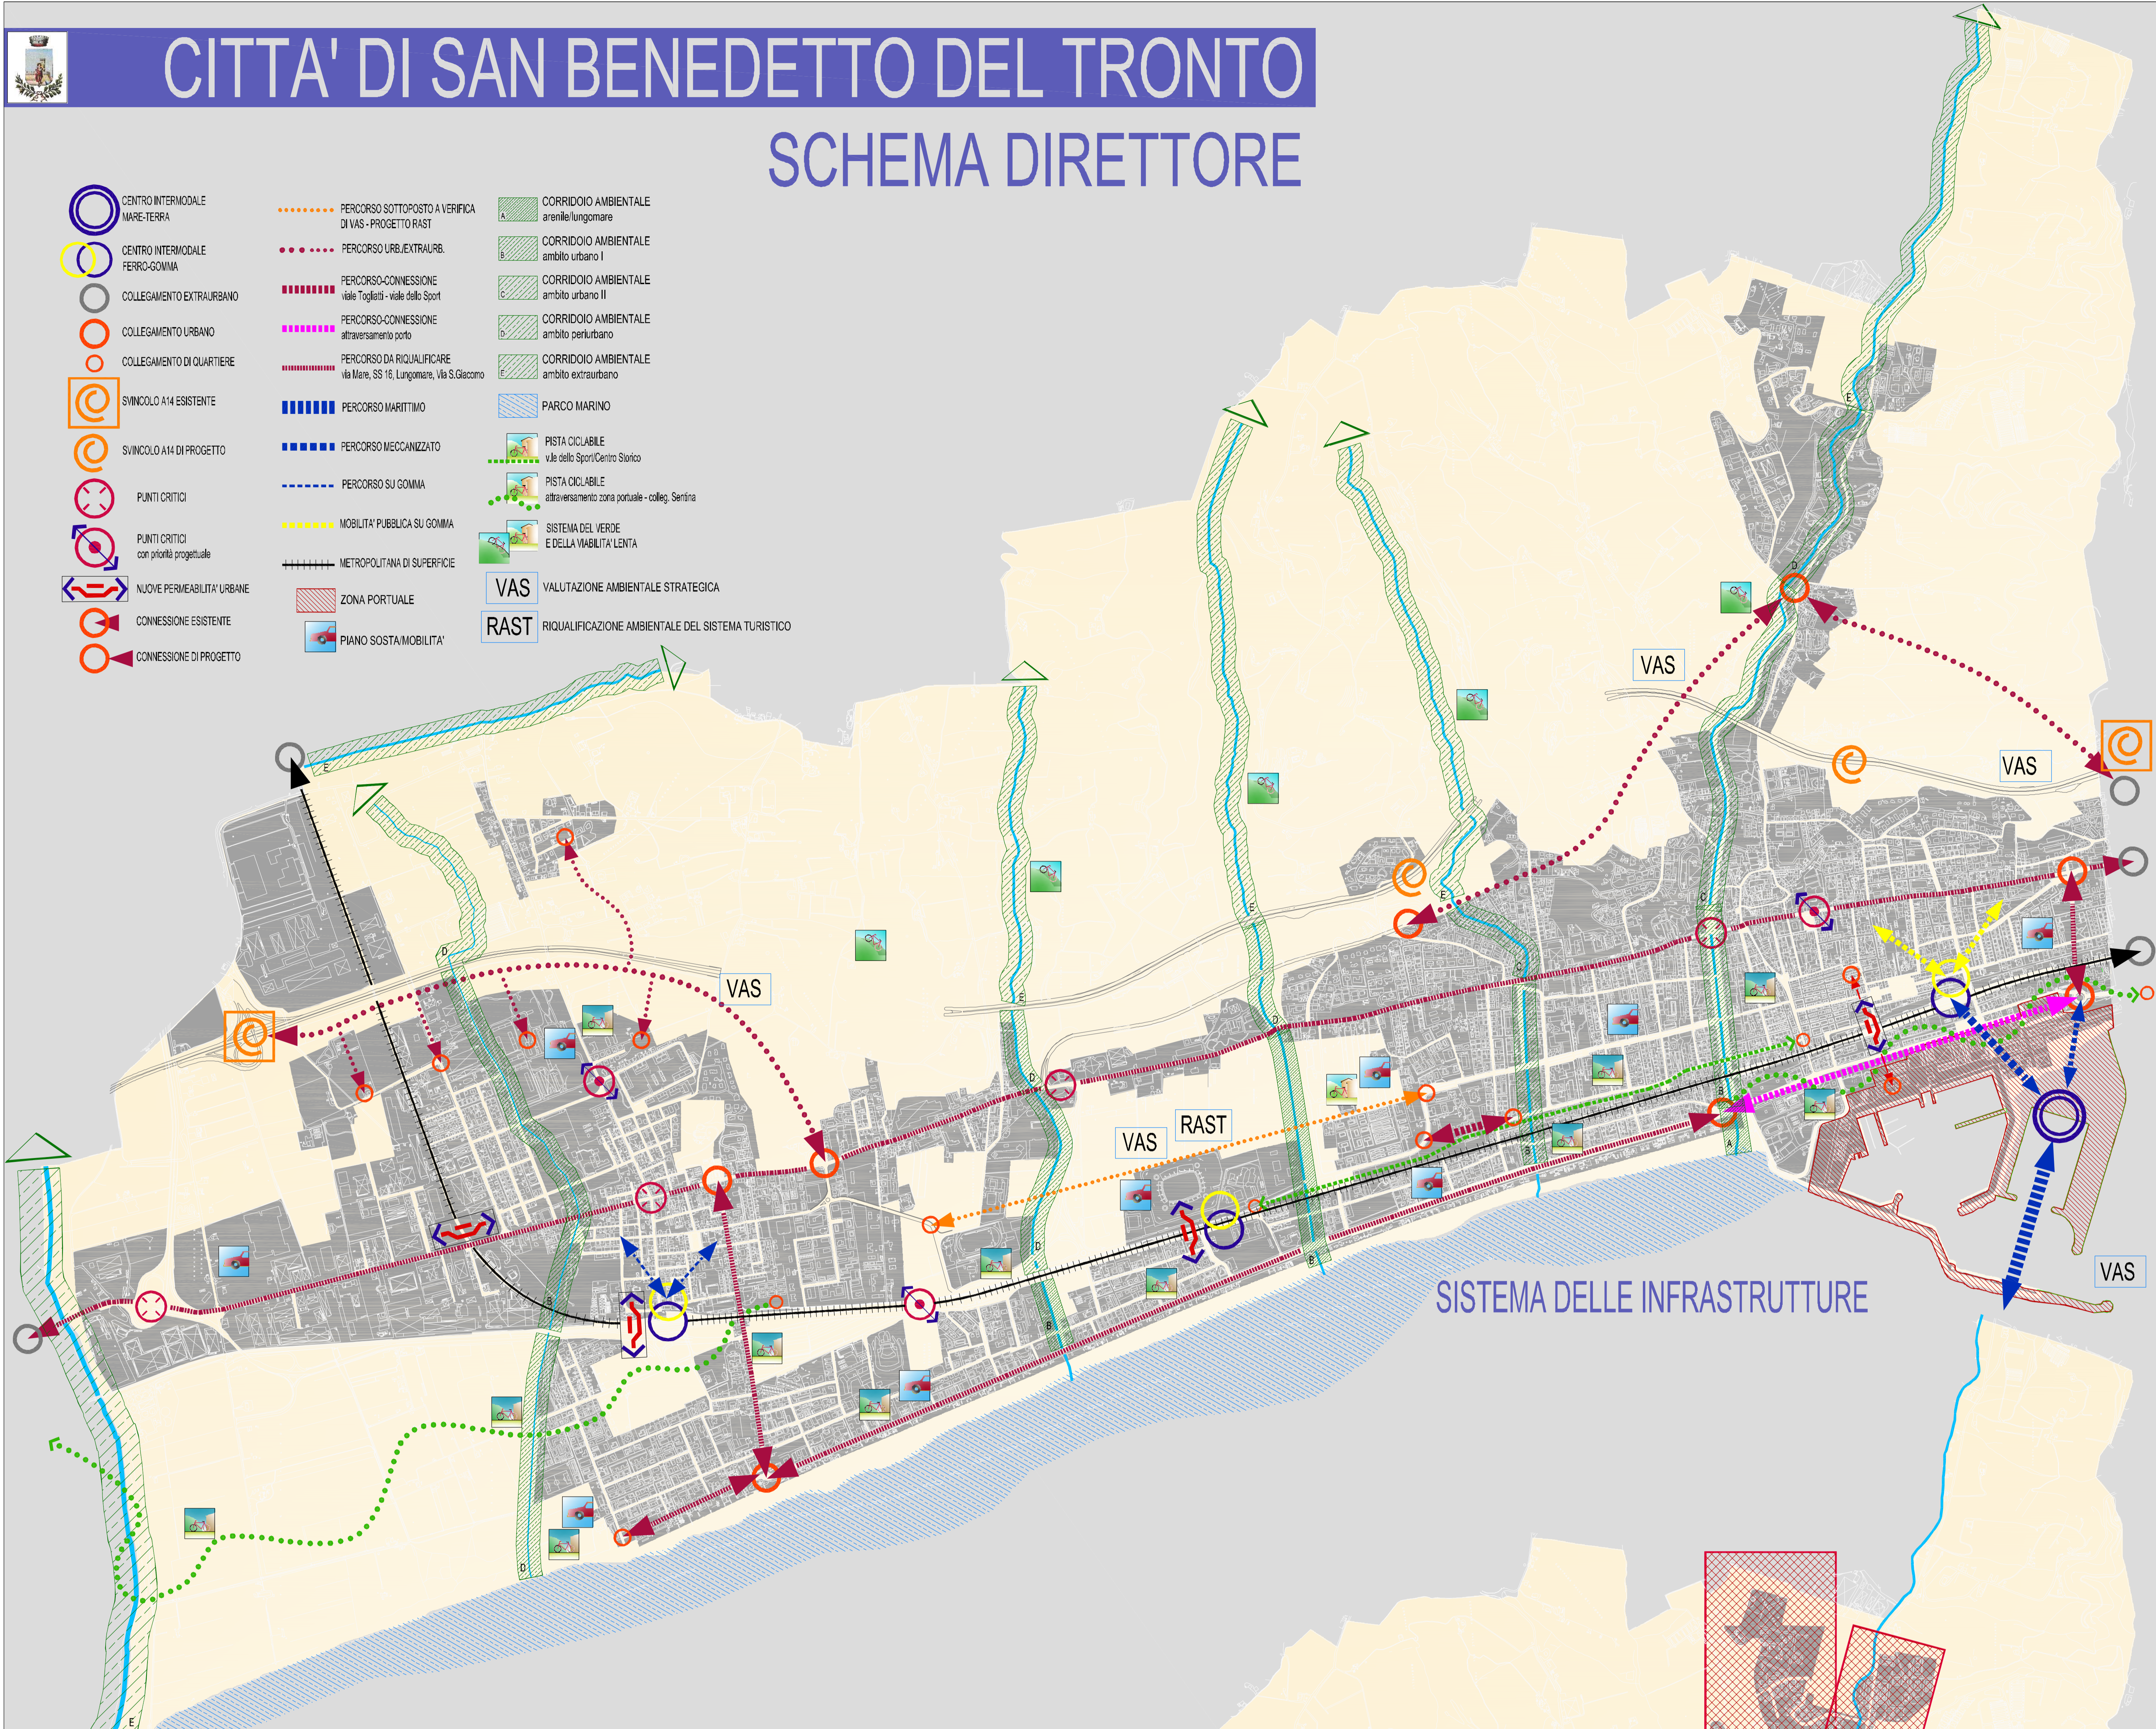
CITTA' DI SAN BENEDETTO DEL TRONTO

SCHEMA DIRETTORE

CENTRO INTERMODALE MARE-TERRA

CENTRO INTERMODALE FERRO-GOMMA

COLLEGAMENTO EXTRAURBANO

COLLEGAMENTO URBANO

COLLEGAMENTO DI QUARTIERE

SVINCOLO A14 ESISTENTE

SVINCOLO A14 DI PROGETTO

PUNTI CRITICI

PUNTI CRITICI con priorità progettuale

NUOVE PERMEABILITA' URBANE

CONNESSIONE ESISTENTE

CONNESSIONE DI PROGETTO

PERCORSO SOTTOPOSTO A VERIFICA DI VAS - PROGETTO RAST

PERCORSO URB./EXTRAURB.

PERCORSO-CONNESSIONE viale Togliatti - viale dello Sport

PERCORSO-CONNESSIONE attraversamento porto

PERCORSO DA RIQUALIFICARE via Mare, SS 16, Lungomare, Via S.Giacomo

PERCORSO MARITTIMO

PERCORSO MECCANIZZATO

PERCORSO SU GOMMA

MOBILITA' PUBBLICA SU GOMMA

METROPOLITANA DI SUPERFICIE

ZONA PORTUALE

PIANO SOSTA/MOBILITA'

CORRIDOIO AMBIENTALE arenile/lungomare

CORRIDOIO AMBIENTALE ambito urbano I

CORRIDOIO AMBIENTALE ambito urbano II

CORRIDOIO AMBIENTALE ambito periurbano

CORRIDOIO AMBIENTALE ambito extraurbano

PARCO MARINO

PISTA CICLABILE v.le dello Sport/Centro Storico

PISTA CICLABILE attraversamento zona portuale - colleg. Sentina

SISTEMA DEL VERDE E DELLA VIABILITA' LENTA

VAS VALUTAZIONE AMBIENTALE STRATEGICA

RAST RIQUALIFICAZIONE AMBIENTALE DEL SISTEMA TURISTICO

VAS

VAS

VAS

VAS

RAST

VAS

SISTEMA DELLE INFRASTRUTTURE